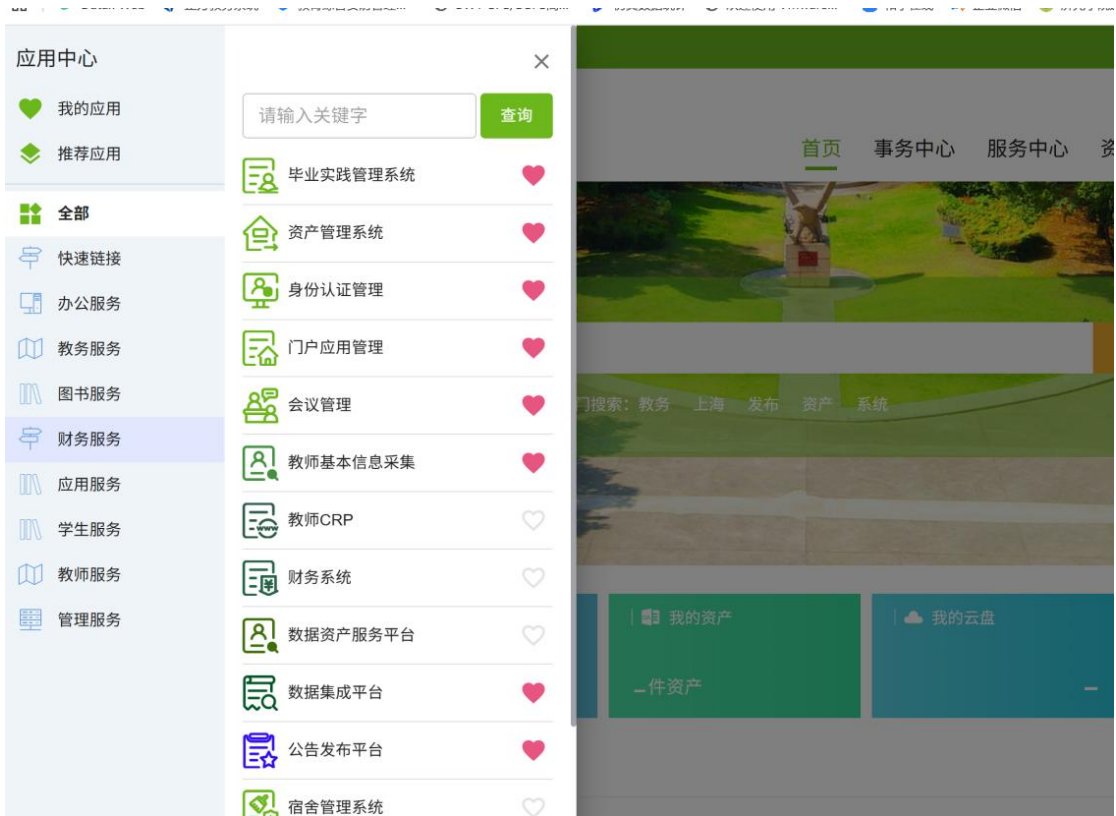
应用中心

我的应用
推荐应用
全部
快速链接
办公服务
教务服务
图书服务
财务服务
应用服务
学生服务
教师服务
管理服务

×

请输入关键字
查询

毕业实践管理系统
资产管理系统
身份认证管理
门户应用管理
会议管理
教师基本信息采集
教师CRP
财务系统
数据资产服务平台
数据集成平台
公告发布平台
宿舍管理系统

首页 事务中心 服务中心 资

门搜索: 教务 上海 发布 资产 系统

我的资产
_件资产
我的云盘
-